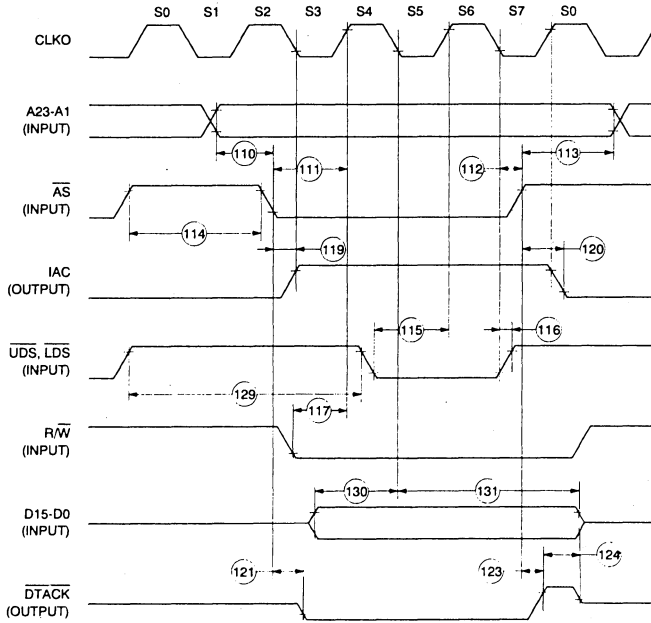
S0 S1 S2 S3 S4 S5 S6 S7 S0

CLKO

A23-A1
(INPUT)

110
111
112
113

$\overline{AS}$
(INPUT)

114
119
120

IAC
(OUTPUT)

115
116

$\overline{UDS}$, $\overline{LDS}$
(INPUT)

129
117

R/$\overline{W}$
(INPUT)

130
131

D15-D0
(INPUT)

121
123
124

$\overline{DTACK}$
(OUTPUT)